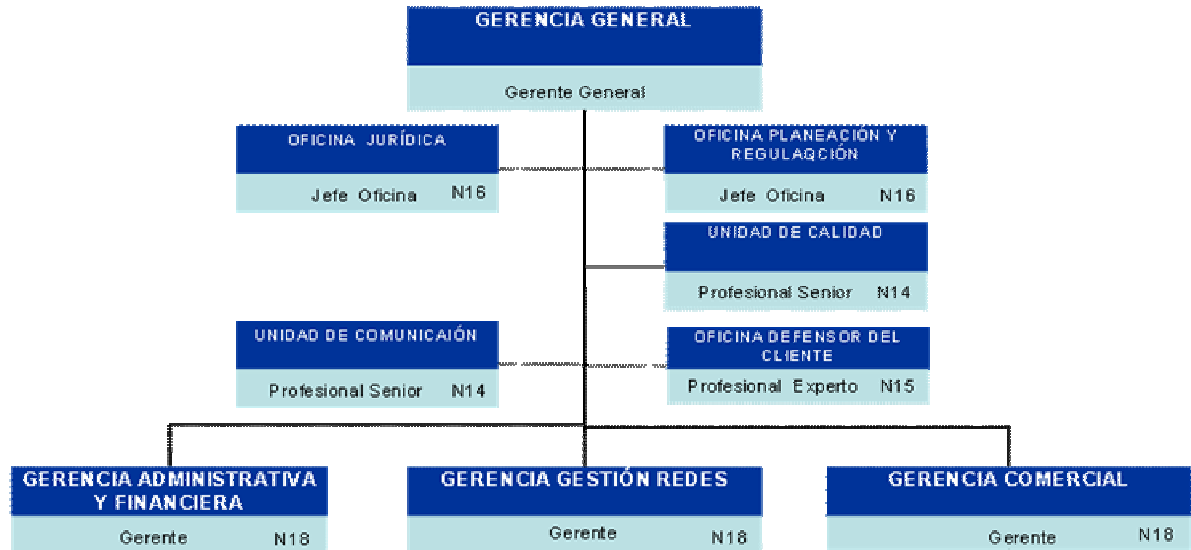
GERENCIA GENERAL

Gerente General

OFICINA JURÍDICA

Jefe Oficina N16

OFICINA PLANEACIÓN Y REGULAQCIÓN

Jefe Oficina N16

UNIDAD DE CALIDAD

Profesional Senior N14

UNIDAD DE COMUNICAIÓN

Profesional Senior N14

OFICINA DEFENSOR DEL CLIENTE

Profesional Experto N15

GERENCIA ADMINISTRATIVA Y FINANCIERA

Gerente N18

GERENCIA GESTIÓN REDES

Gerente N18

GERENCIA COMERCIAL

Gerente N18